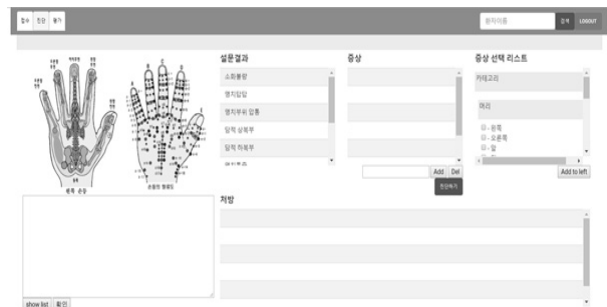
접수 진단 평가

환자이름 검색 LOGOUT

설문결과

소화불량

명치답답

명치부위 압통

담적 상복부

담적 하복부

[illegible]

증상

Add Del

진단하기

증상 선택 리스트

카테고리

머리

□ - 뒤쪽
□ - 오른쪽
□ - 앞

Add to left

처방

show list 확인

왼쪽 손등

손등의 혈응도